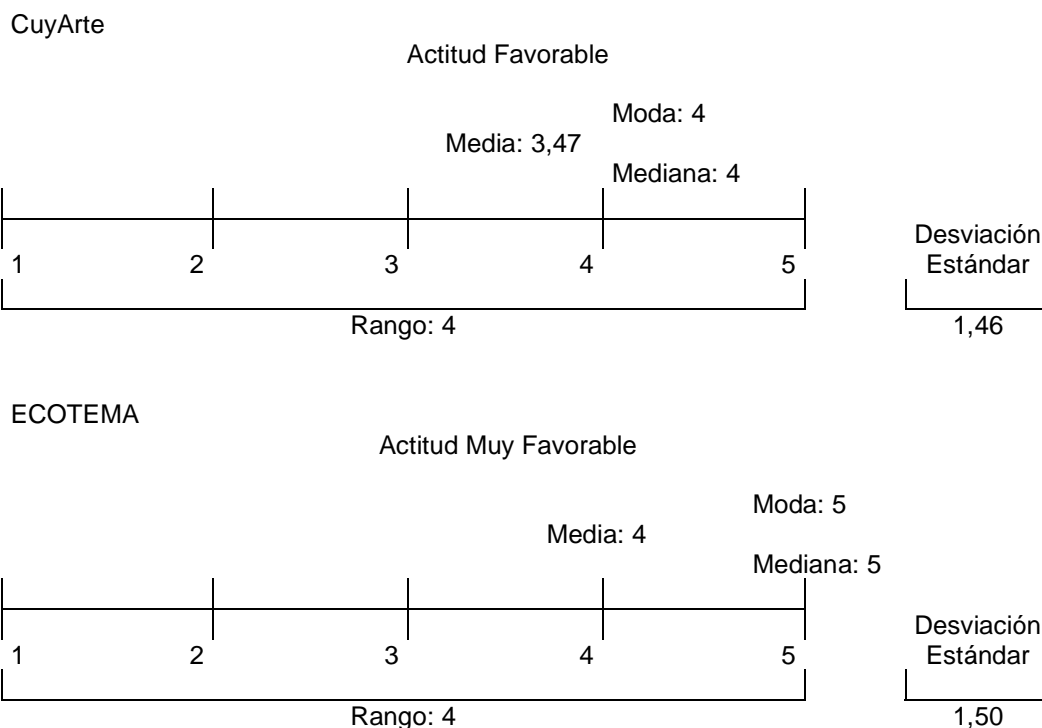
CuyArte

Actitud Favorable

Moda: 4

Media: 3,47

Mediana: 4

1 2 3 4 5

Desviación Estándar

Rango: 4

1,46

ECOTEMA

Actitud Muy Favorable

Moda: 5

Media: 4

Mediana: 5

1 2 3 4 5

Desviación Estándar

Rango: 4

1,50